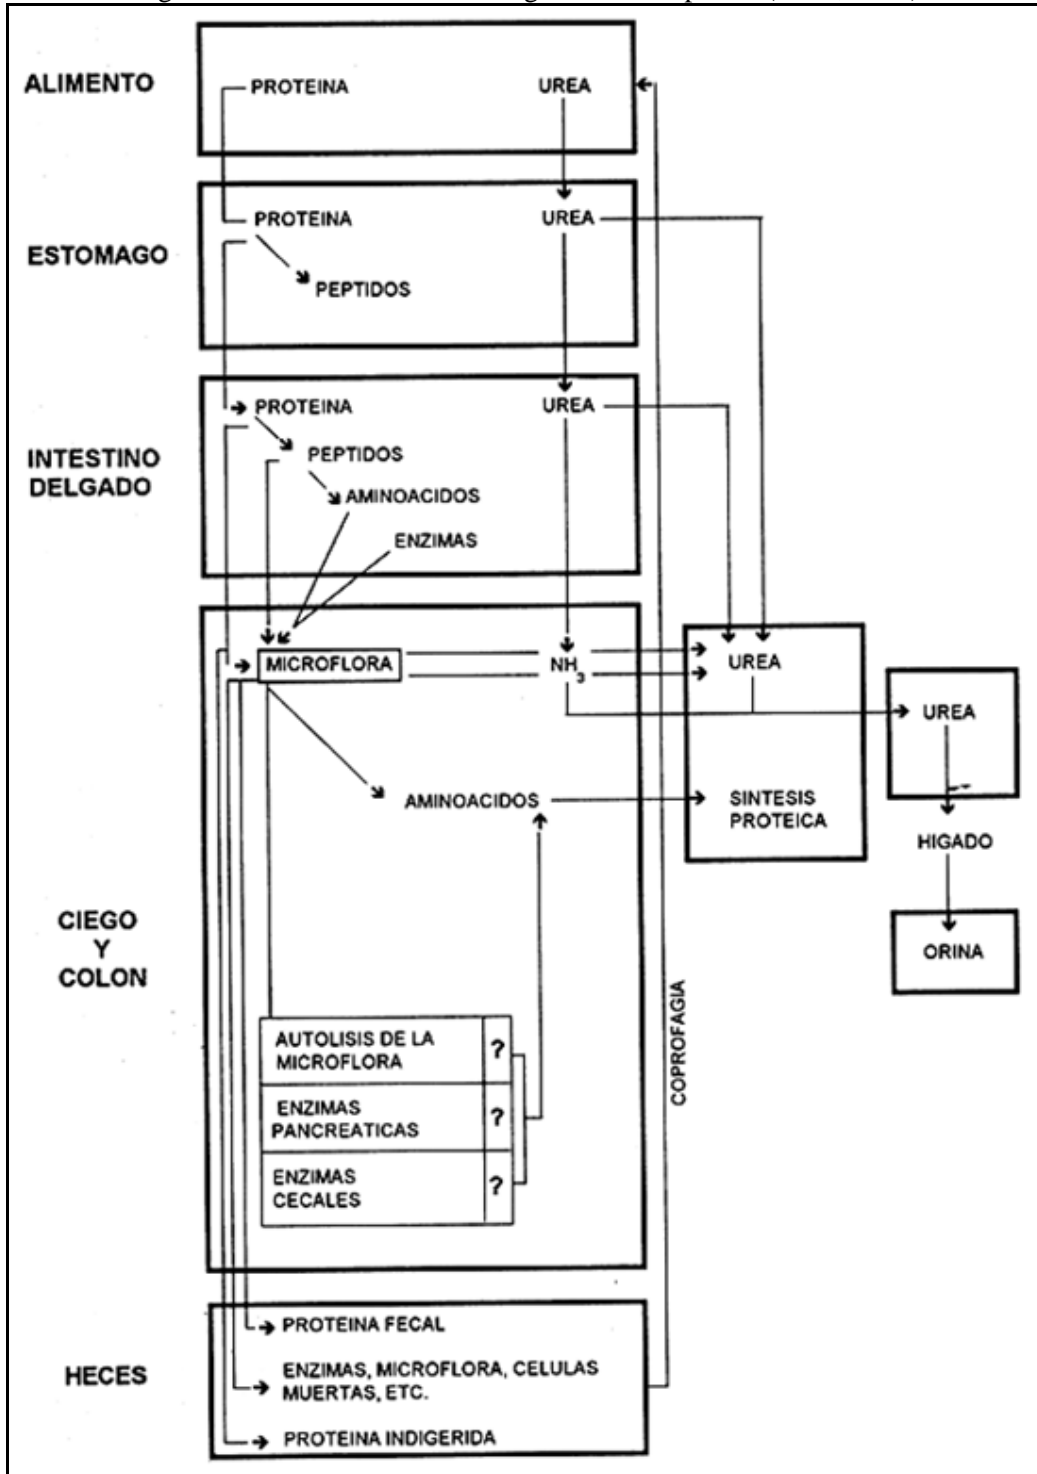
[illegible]

ALIMENTO

PROTEINA

UREA

ESTOMAGO

PROTEINA

UREA

PEPTIDOS

INTESTINO DELGADO

PROTEINA

UREA

PEPTIDOS

AMINOACIDOS

ENZIMAS

CIEGO Y COLON

MICROFLORA

$NH_3$

UREA

UREA

AMINOACIDOS

SINTESIS PROTEICA

HIGADO

ORINA

AUTOLISIS DE LA MICROFLORA | ?

ENZIMAS PANCREATICAS | ?

ENZIMAS CECALES | ?

COPROFAGIA

HECES

PROTEINA FECAL

ENZIMAS, MICROFLORA, CELULAS MUERTAS, ETC.

PROTEINA INDIGERIDA